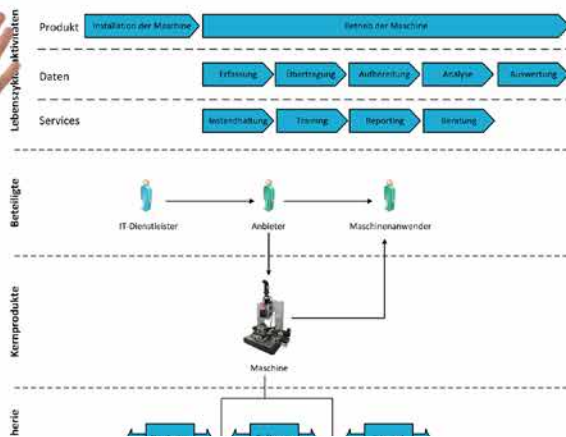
Lebenszyklusaktivitäten

Produkt

Installation der Maschine

Betrieb der Maschine

Daten

Erfassung

Übertragung

Aufbereitung

Analyse

Auswertung

Services

Instandhaltung

Training

Reporting

Beratung

Beteiligte

IT-Dienstleister

Anbieter

Maschinenanwender

Kernprodukte

Maschine

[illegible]herie